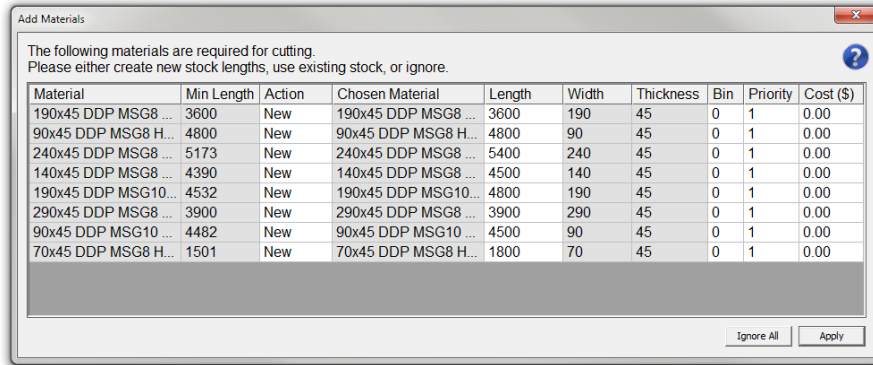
Add Materials

The following materials are required for cutting.
Please either create new stock lengths, use existing stock, or ignore.

| Material | Min Length | Action | Chosen Material | Length | Width | Thickness | Bin | Priority | Cost ($) |
|---|---|---|---|---|---|---|---|---|---|
| 190x45 DDP MSG8 ... | 3600 | New | 190x45 DDP MSG8 ... | 3600 | 190 | 45 | 0 | 1 | 0.00 |
| 90x45 DDP MSG8 H... | 4800 | New | 90x45 DDP MSG8 H... | 4800 | 90 | 45 | 0 | 1 | 0.00 |
| 240x45 DDP MSG8 ... | 5173 | New | 240x45 DDP MSG8 ... | 5400 | 240 | 45 | 0 | 1 | 0.00 |
| 140x45 DDP MSG8 ... | 4390 | New | 140x45 DDP MSG8 ... | 4500 | 140 | 45 | 0 | 1 | 0.00 |
| 190x45 DDP MSG10... | 4532 | New | 190x45 DDP MSG10... | 4800 | 190 | 45 | 0 | 1 | 0.00 |
| 290x45 DDP MSG8 ... | 3900 | New | 290x45 DDP MSG8 ... | 3900 | 290 | 45 | 0 | 1 | 0.00 |
| 90x45 DDP MSG10 ... | 4482 | New | 90x45 DDP MSG10 ... | 4500 | 90 | 45 | 0 | 1 | 0.00 |
| 70x45 DDP MSG8 H... | 1501 | New | 70x45 DDP MSG8 H... | 1800 | 70 | 45 | 0 | 1 | 0.00 |

Ignore All
Apply